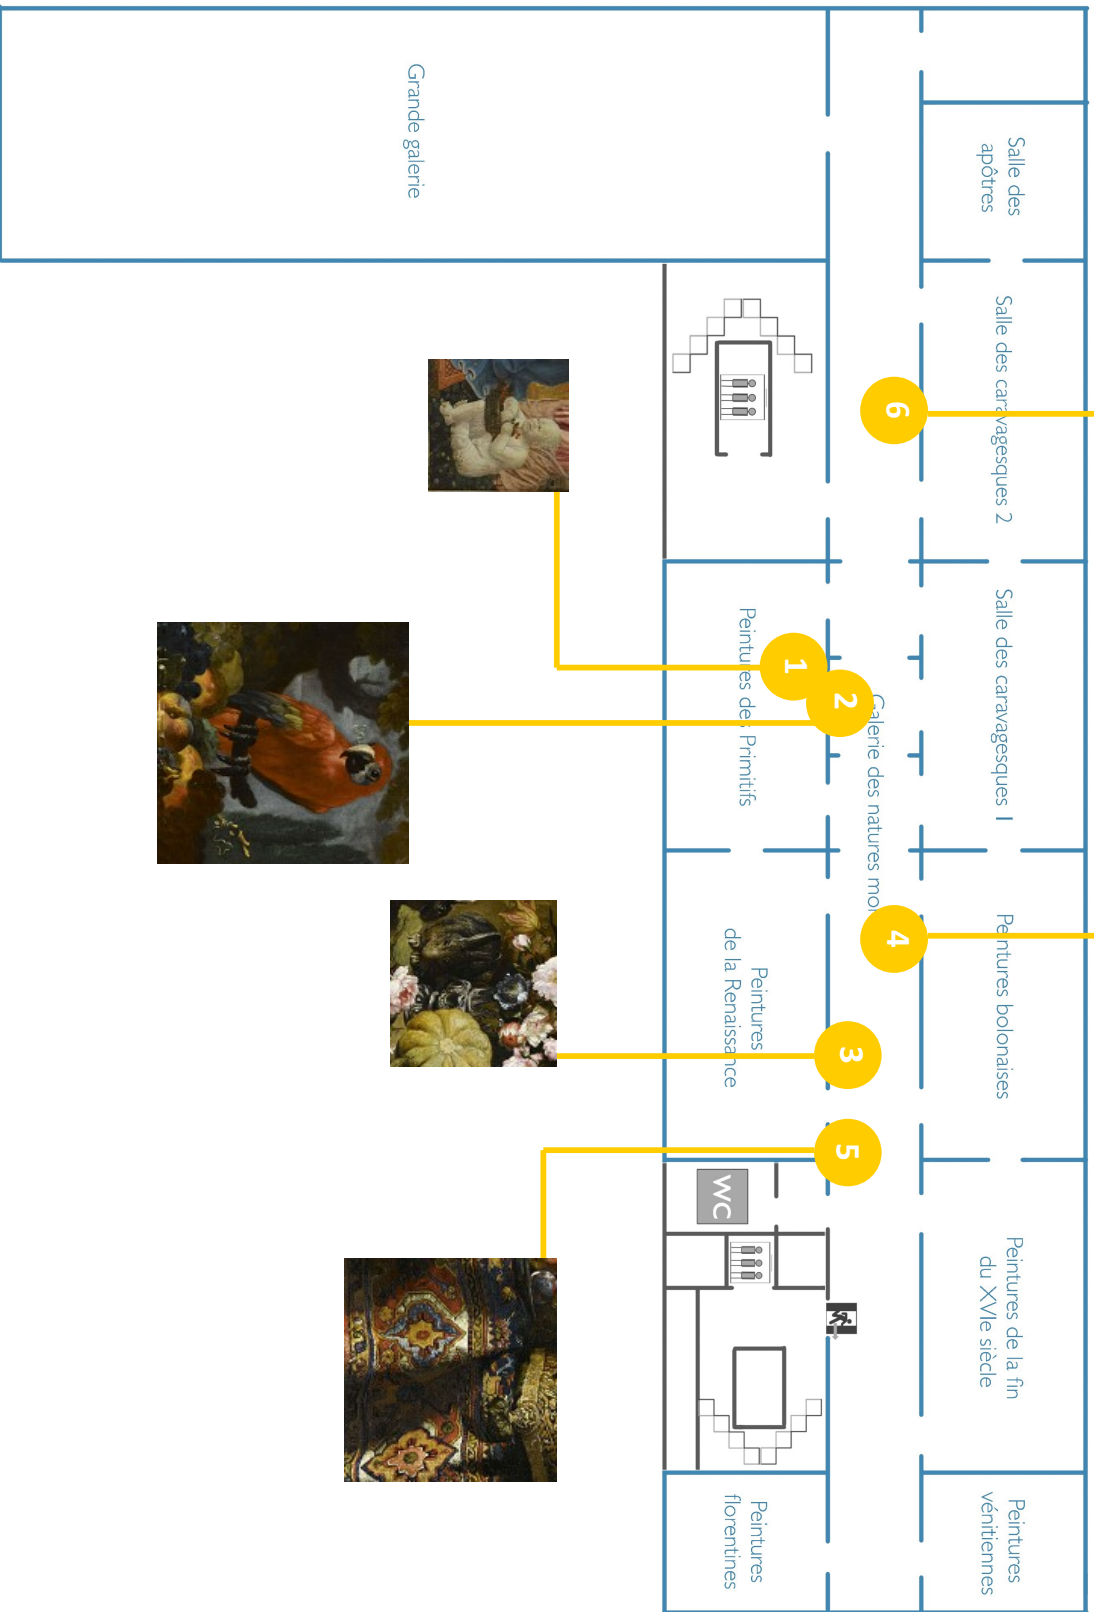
Grande galerie

Salle des apôtres

Salle des caravagesques 2

6

1

2

Peintures des Primitifs

Galerie des natures mo

Salle des caravagesques 1

4

Peintures de la Renaissance

3

Peintures bolonaises

5

WC

Peintures de la fin du XVIe siècle

Peintures florentines

Peintures vénitiennes